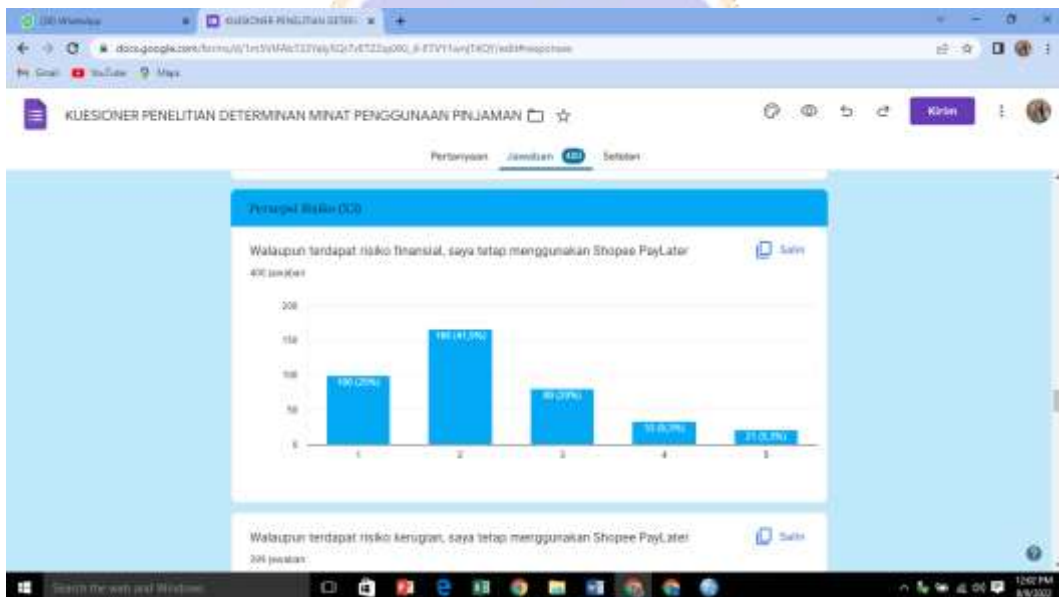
(20) WhatsApp
KUESIONER PENELITIAN DETERI ×
docs.google.com/forms/d/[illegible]/edit#responses
Gmail YouTube Maps

KUESIONER PENELITIAN DETERMINAN MINAT PENGGUNAAN PINJAMAN
Kirim

Pertanyaan Jawaban 400 Setelan

Persepsi Risiko (X3)

Walaupun terdapat risiko finansial, saya tetap menggunakan Shopee PayLater
Salin
400 jawaban

| | |
|---|---|
| 1 | 100 (25%) |
| 2 | 165 (41,3%) |
| 3 | 80 (20%) |
| 4 | 33 (8,3%) |
| 5 | 21 (5,3%) |

200
150
100
50
0

Walaupun terdapat risiko kerugian, saya tetap menggunakan Shopee PayLater
Salin
399 jawaban

Search the web and Windows
12:02 PM
8/9/2022